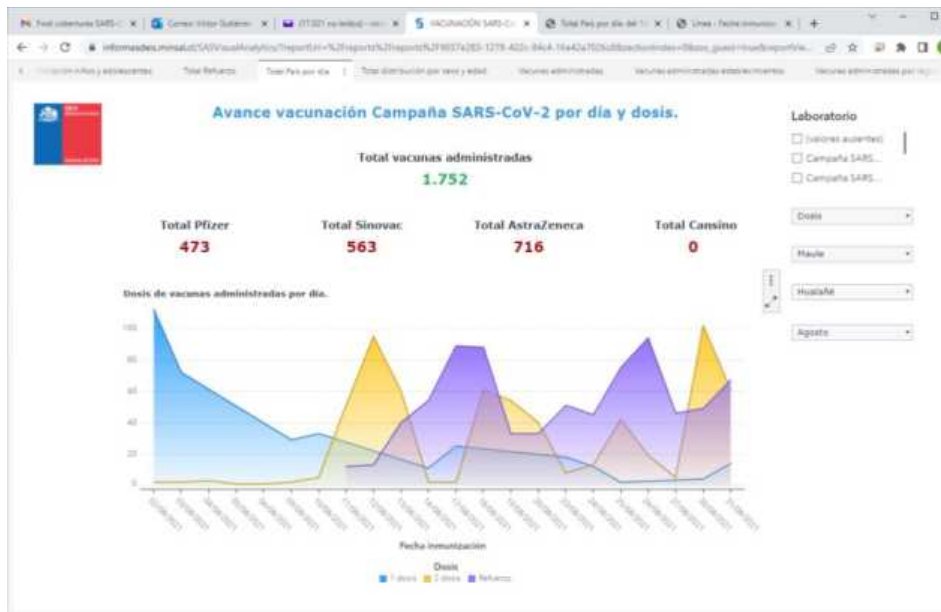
Avance vacunación Campaña SARS-CoV-2 por día y dosis.

Total vacunas administradas
1.752

Total Pfizer
473

Total Sinovac
563

Total AstraZeneca
716

Total Cansino
0

Dosis de vacunas administradas por día.

100
80
60
40
20
0

Fecha inmunización

Dosis
1 dosis 2 dosis Refuerzo

Laboratorio
(valores ausentes)
Campaña SARS...
Campaña SARS...

Dosis
Maule
Hualañé
Agosto

VACUNACIÓN SARS-C
Total País por día
Total Refuerzo
Total distribución por sexo y edad
Vacunas administradas
Vacunas administradas establecimientos
informesdeis.minsal.cl